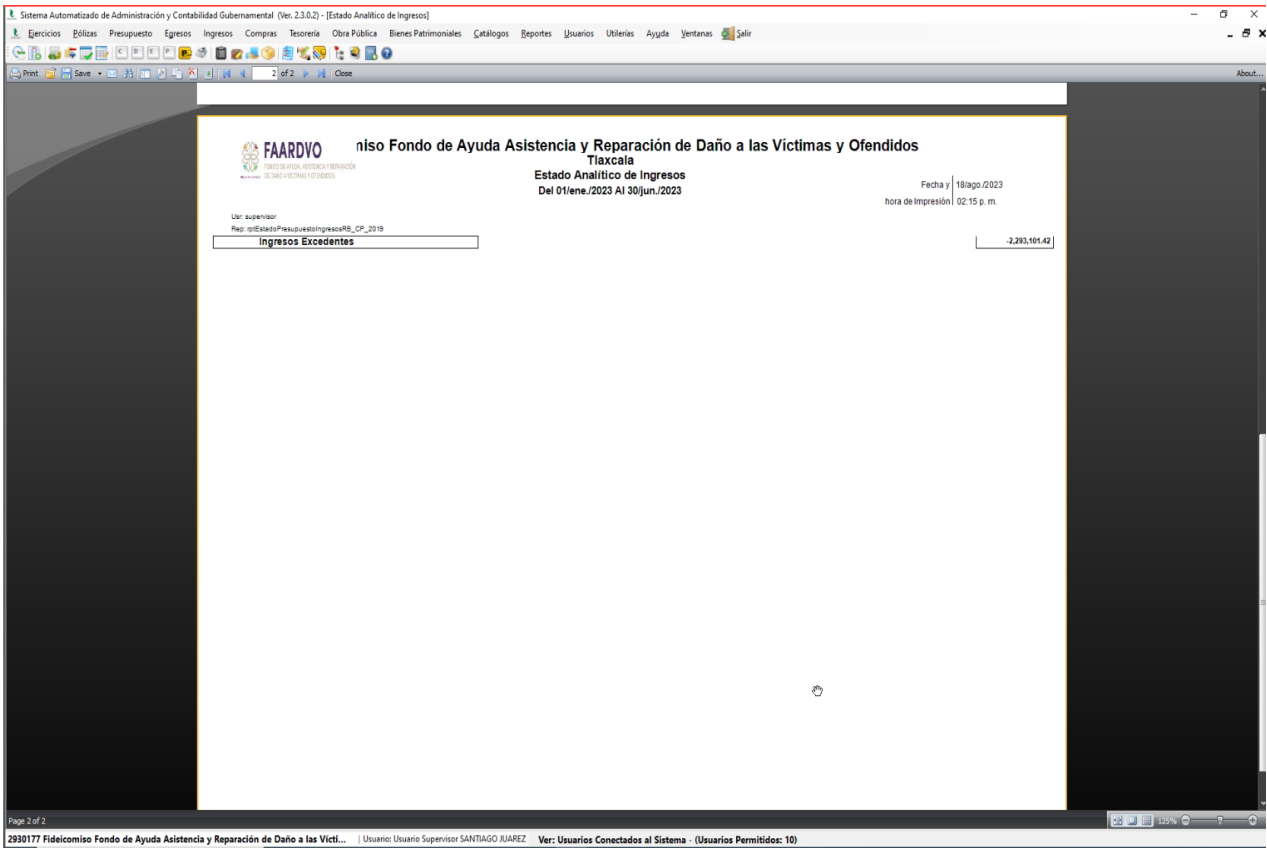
Sistema Automatizado de Administración y Contabilidad Gubernamental (Ver. 2.3.0.2) - [Estado Analítico de Ingresos]

Ejercicios Pólizas Presupuesto Egresos Ingresos Compras Tesorería Obra Pública Bienes Patrimoniales Catálogos Reportes Usuarios Utilerías Ayuda Ventanas Salir

Print Save 2 of 2 Close About...

FAARDVO
FONDO DE AYUDA, ASISTENCIA Y REPARACIÓN DE DAÑO A VÍCTIMAS Y OFENDIDOS

niso Fondo de Ayuda Asistencia y Reparación de Daño a las Víctimas y Ofendidos
Tlaxcala
Estado Analítico de Ingresos
Del 01/ene./2023 Al 30/jun./2023

Fecha y 18/ago./2023
hora de Impresión 02:15 p. m.

Usr: supervisor
Rep: rptEstadoPresupuestoIngresosRB_CP_2019

| Ingresos Excedentes | -2,293,101.42 |
|---|---|

Page 2 of 2

125%

2930177 Fideicomiso Fondo de Ayuda Asistencia y Reparación de Daño a las Vícti... | Usuario: Usuario Supervisor SANTIAGO JUAREZ Ver: Usuarios Conectados al Sistema - (Usuarios Permitidos: 10)